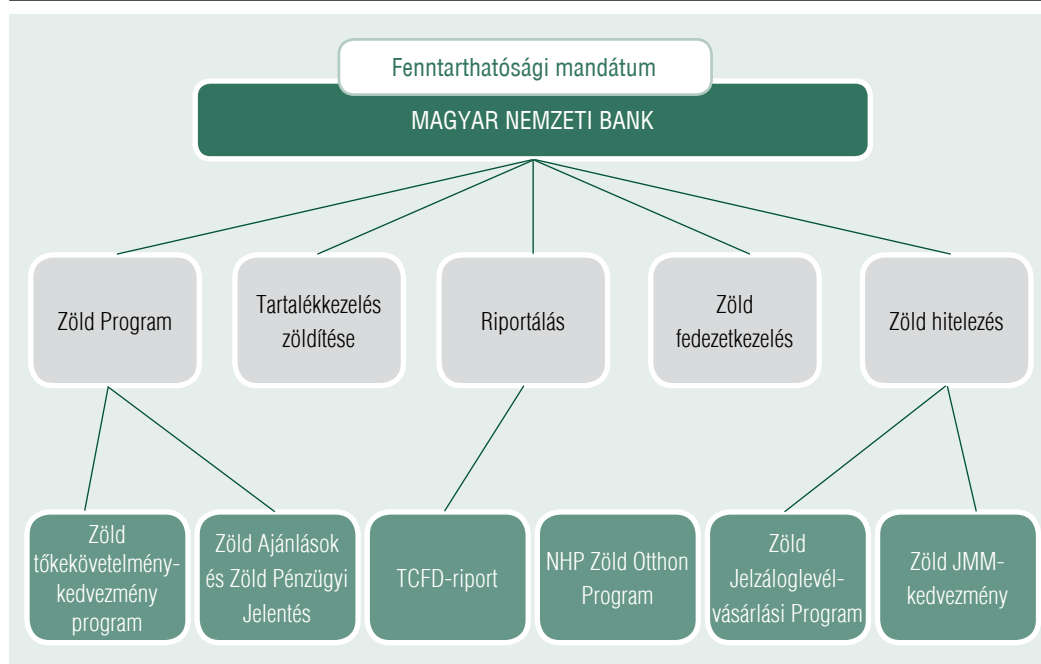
Fenntarthatósági mandátum

MAGYAR NEMZETI BANK

Zöld Program

Tartalékkezelés zöldítése

Riportálás

Zöld fedezetkezelés

Zöld hitelezés

Zöld tőkekövetelmény-kedvezmény program

Zöld Ajánlások és Zöld Pénzügyi Jelentés

TCFD-riport

NHP Zöld Otthon Program

Zöld Jelzáloglevél-vásárlási Program

Zöld JMM-kedvezmény